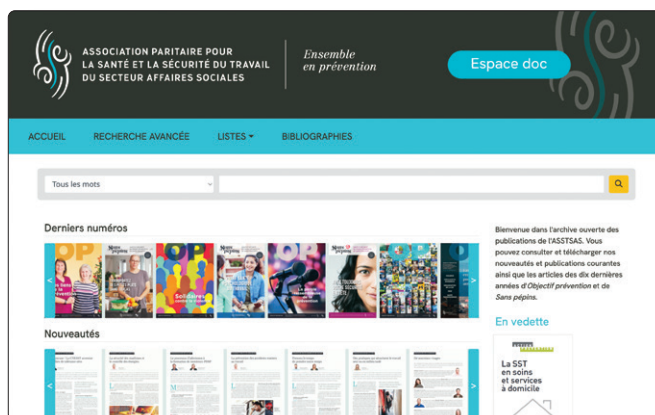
ASSOCIATION PARITAIRE POUR LA SANTÉ ET LA SÉCURITÉ DU TRAVAIL DU SECTEUR AFFAIRES SOCIALES

Ensemble en prévention

Espace doc

ACCUEIL RECHERCHE AVANCÉE LISTES ▾ BIBLIOGRAPHIES

Tous les mots

Derniers numéros

Nouveautés

Bienvenue dans l'archive ouverte des publications de l'ASSTSAS. Vous pouvez consulter et télécharger nos nouveautés et publications courantes ainsi que les articles des dix dernières années d'Objectif prévention et de Sans pépins.

En vedette

La SST en soins et services à domicile